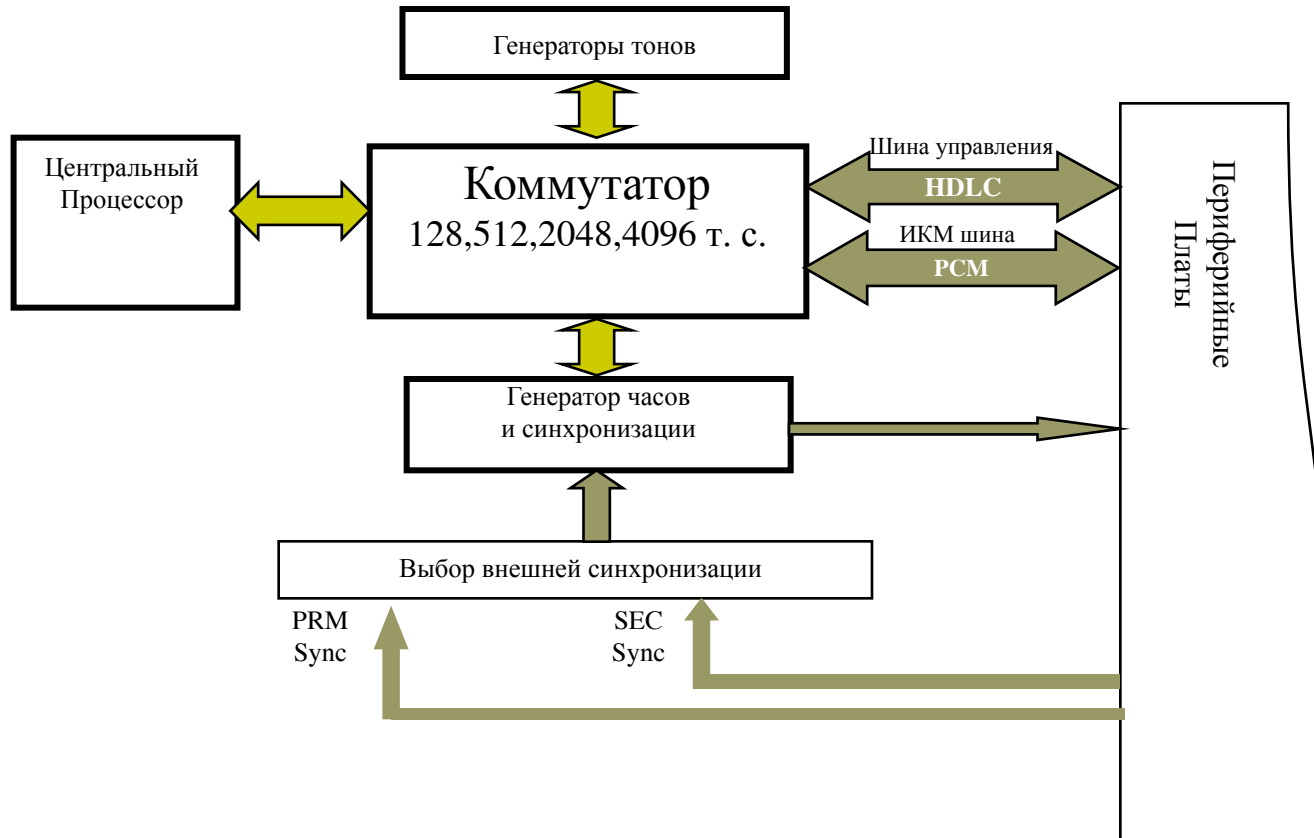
Генераторы тонов

Центральный Процессор

Коммутатор
128,512,2048,4096 т. с.

Шина управления
HDLC
ИКМ шина
PCM

Периферийные Платы

Генератор часов и синхронизации

Выбор внешней синхронизации

PRM Sync

SEC Sync